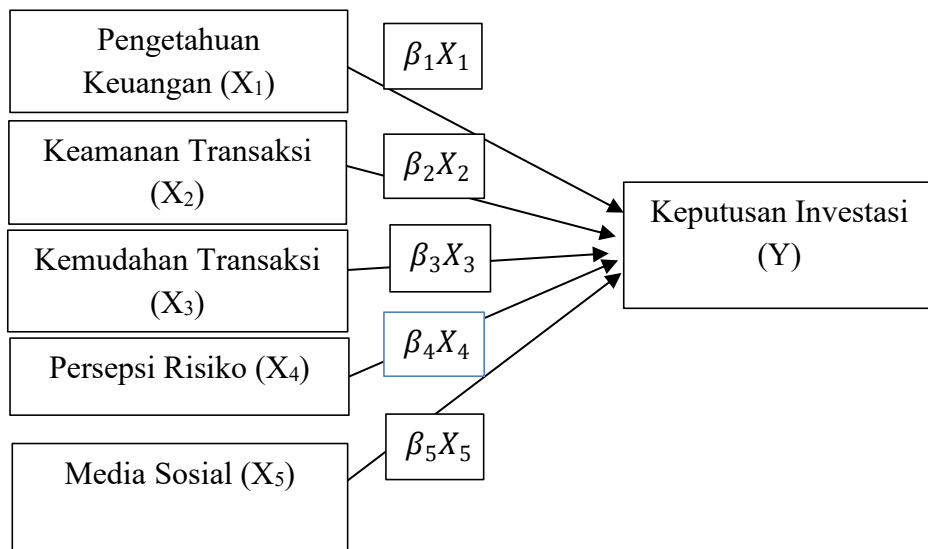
Pengetahuan Keuangan ($X_1$)

$\beta_1 X_1$

Keamanan Transaksi ($X_2$)

$\beta_2 X_2$

Kemudahan Transaksi ($X_3$)

$\beta_3 X_3$

Persepsi Risiko ($X_4$)

$\beta_4 X_4$

Media Sosial ($X_5$)

$\beta_5 X_5$

Keputusan Investasi (Y)